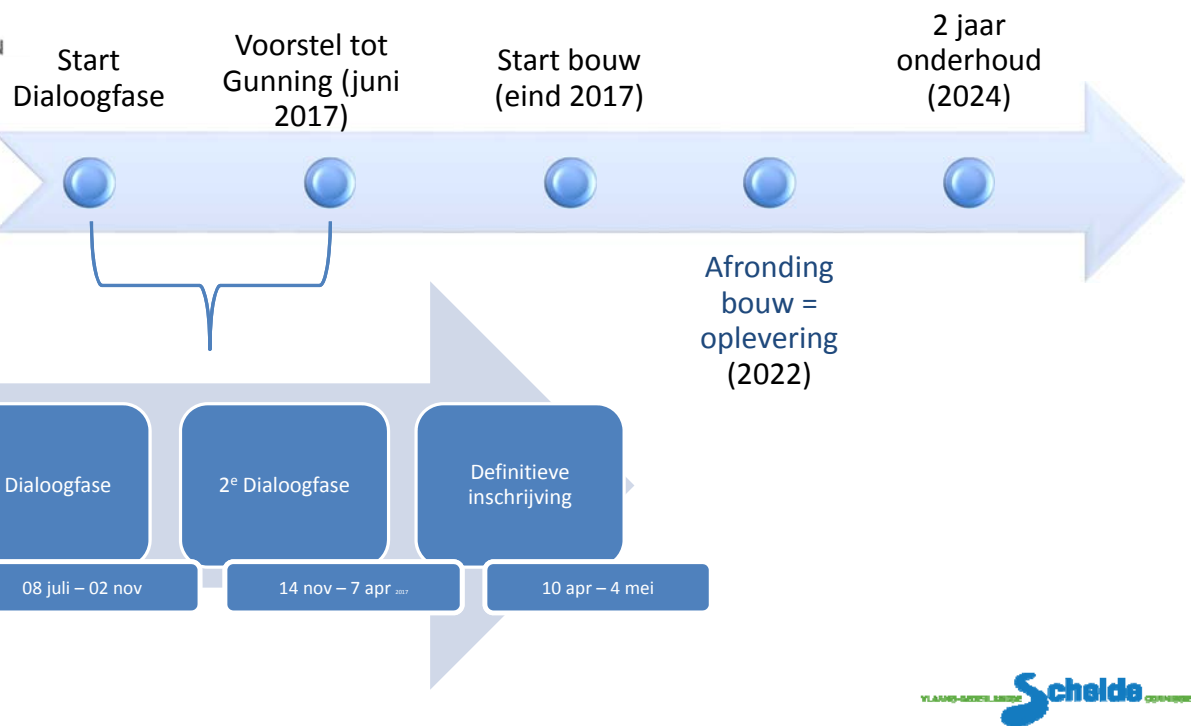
Start Dialoogfase

Voorstel tot Gunning (juni 2017)

Start bouw (eind 2017)

2 jaar onderhoud (2024)

Afronding bouw = oplevering (2022)

Dialoogfase

2$^{e}$ Dialoogfase

Definitieve inschrijving

08 juli – 02 nov

14 nov – 7 apr 2017

10 apr – 4 mei

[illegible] Schelde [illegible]